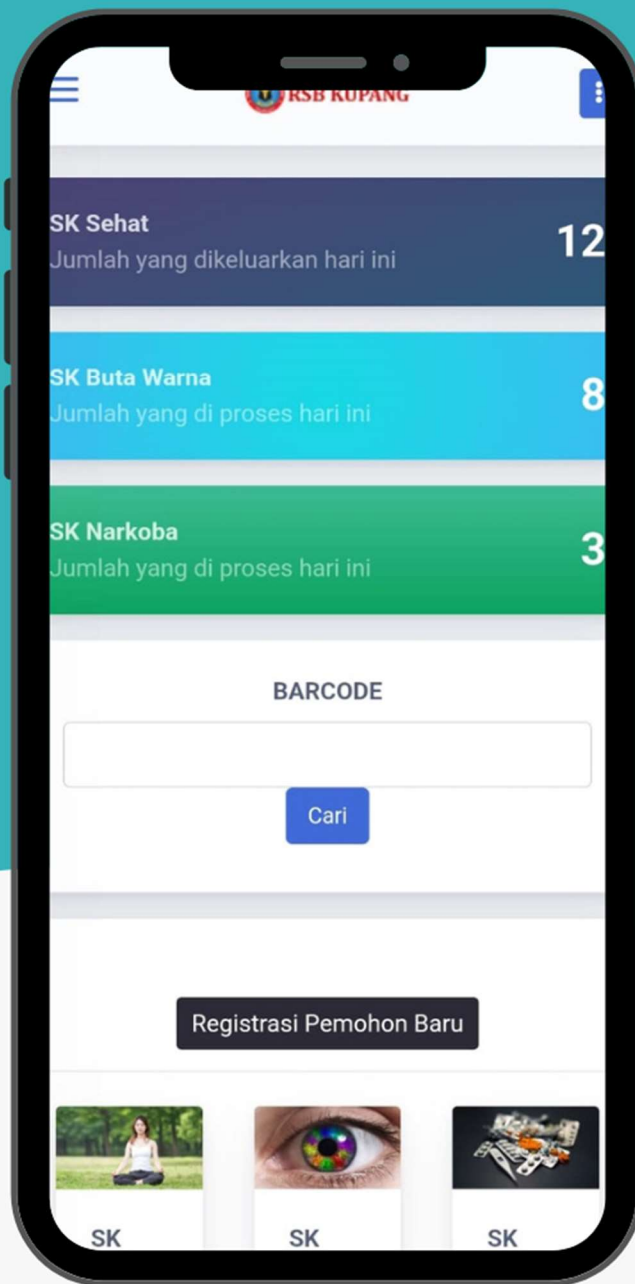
RSB KUPANG

SK Sehat
Jumlah yang dikeluarkan hari ini
12

SK Buta Warna
Jumlah yang di proses hari ini
8

SK Narkoba
Jumlah yang di proses hari ini
3

BARCODE

Cari

Registrasi Pemohon Baru

SK

SK

SK